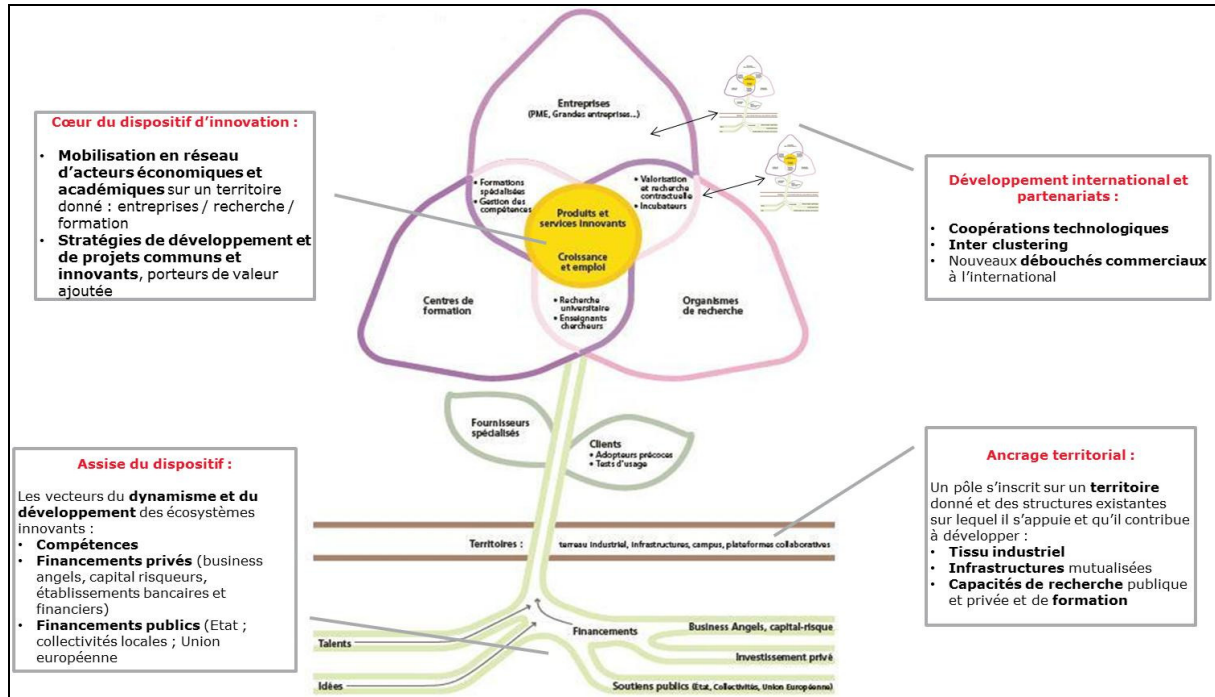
Cœur du dispositif d'innovation :

- Mobilisation en réseau d'acteurs économiques et académiques sur un territoire donné : entreprises / recherche / formation
- Stratégies de développement et de projets communs et innovants, porteurs de valeur ajoutée

Entreprises
(PME, Grandes entreprises...)

• Formations spécialisées
• Gestion des compétences

• Valorisation et recherche contractuelle
• Incubateurs

Produits et services innovants

Croissance et emploi

Centres de formation

• Recherche universitaire
• Enseignants chercheurs

Organismes de recherche

Développement international et partenariats :

- Coopérations technologiques
- Inter clustering
- Nouveaux débouchés commerciaux à l'international

Fournisseurs spécialisés

Clients
• Adopteurs précoces
• Tests d'usage

Assise du dispositif :

Les vecteurs du dynamisme et du développement des écosystèmes innovants :
- Compétences
- Financements privés (business angels, capital risqueurs, établissements bancaires et financiers)
- Financements publics (Etat ; collectivités locales ; Union européenne

Ancrage territorial :

Un pôle s'inscrit sur un territoire donné et des structures existantes sur lequel il s'appuie et qu'il contribue à développer :
- Tissu industriel
- Infrastructures mutualisées
- Capacités de recherche publique et privée et de formation

Territoires : terreau industriel, infrastructures, campus, plateformes collaboratives

Talents

Financements

Business Angels, capital-risque

Investissement privé

Idées

Soutiens publics (Etat, Collectivités, Union Européenne)